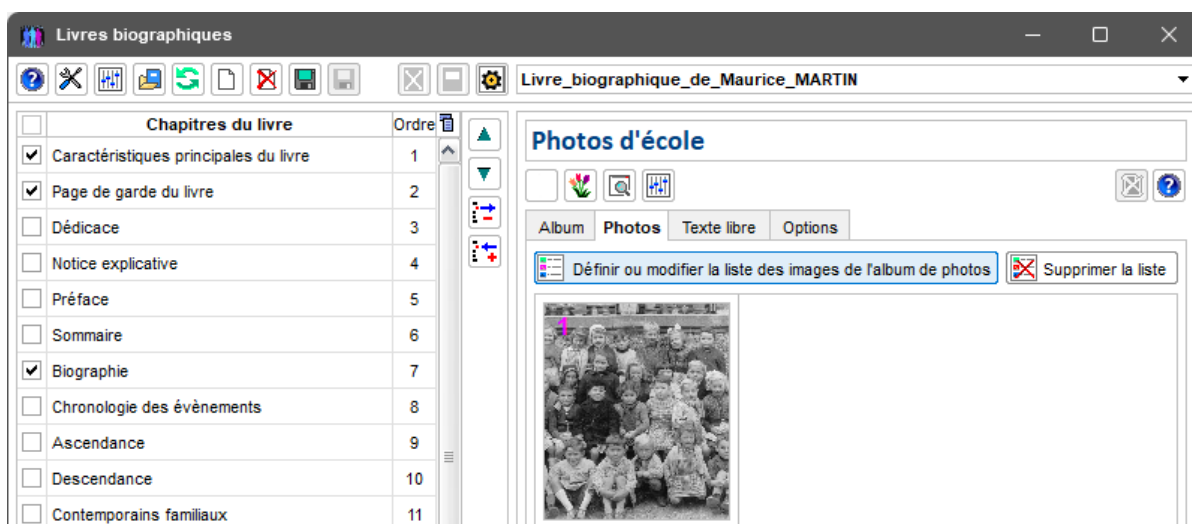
Livres biographiques

Livre_biographique_de_Maurice_MARTIN

| | Chapitres du livre | Ordre |
|---|---|---|
| ✔ | Caractéristiques principales du livre | 1 |
| ✔ | Page de garde du livre | 2 |
| | Dédicace | 3 |
| | Notice explicative | 4 |
| | Préface | 5 |
| | Sommaire | 6 |
| ✔ | Biographie | 7 |
| | Chronologie des évènements | 8 |
| | Ascendance | 9 |
| | Descendance | 10 |
| | Contemporains familiaux | 11 |

Photos d'école

Album | Photos | Texte libre | Options

Définir ou modifier la liste des images de l'album de photos

Supprimer la liste

1